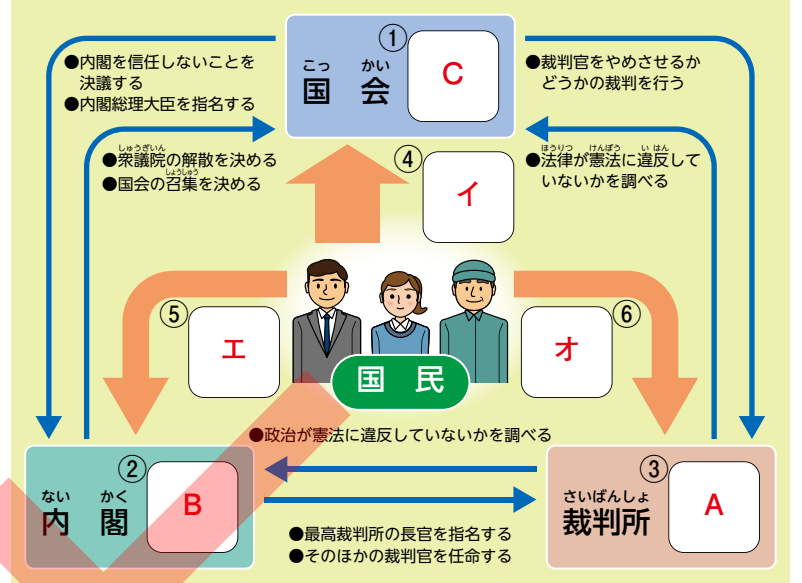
①
こっ かい
国 会
C

●内閣を信任しないことを決議する
●内閣総理大臣を指名する

●裁判官をやめさせるかどうかの裁判を行う

●衆議院の解散を決める
●国会の召集を決める

④
イ

●法律が憲法に違反していないかを調べる

⑤
エ

国 民

⑥
オ

●政治が憲法に違反していないかを調べる

②
ない かく
内 閣
B

③
さいばんしょ
裁判所
A

●最高裁判所の長官を指名する
●そのほかの裁判官を任命する